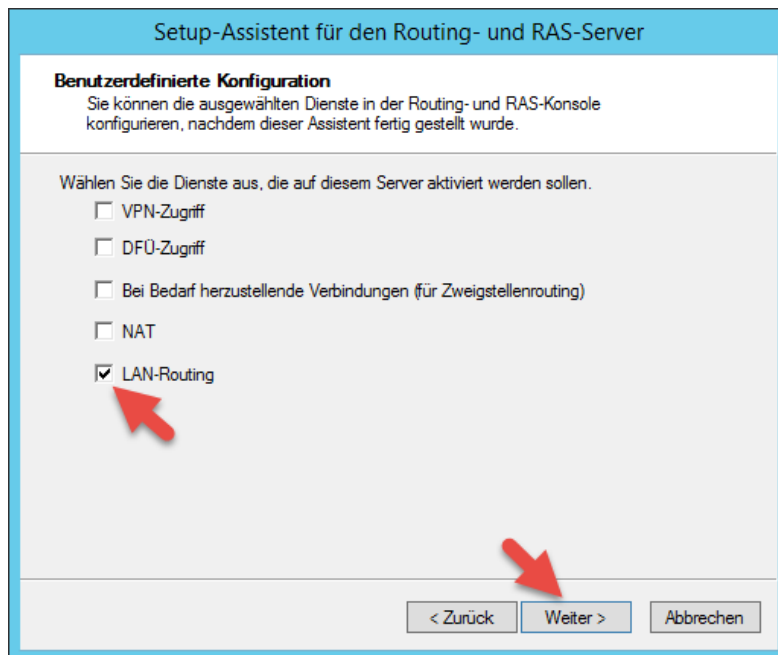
Setup-Assistent für den Routing- und RAS-Server

Benutzerdefinierte Konfiguration
Sie können die ausgewählten Dienste in der Routing- und RAS-Konsole konfigurieren, nachdem dieser Assistent fertig gestellt wurde.

Wählen Sie die Dienste aus, die auf diesem Server aktiviert werden sollen.

VPN-Zugriff

DFÜ-Zugriff

Bei Bedarf herzustellende Verbindungen (für Zweigstellenrouting)

NAT

LAN-Routing

< Zurück
Weiter >
Abbrechen